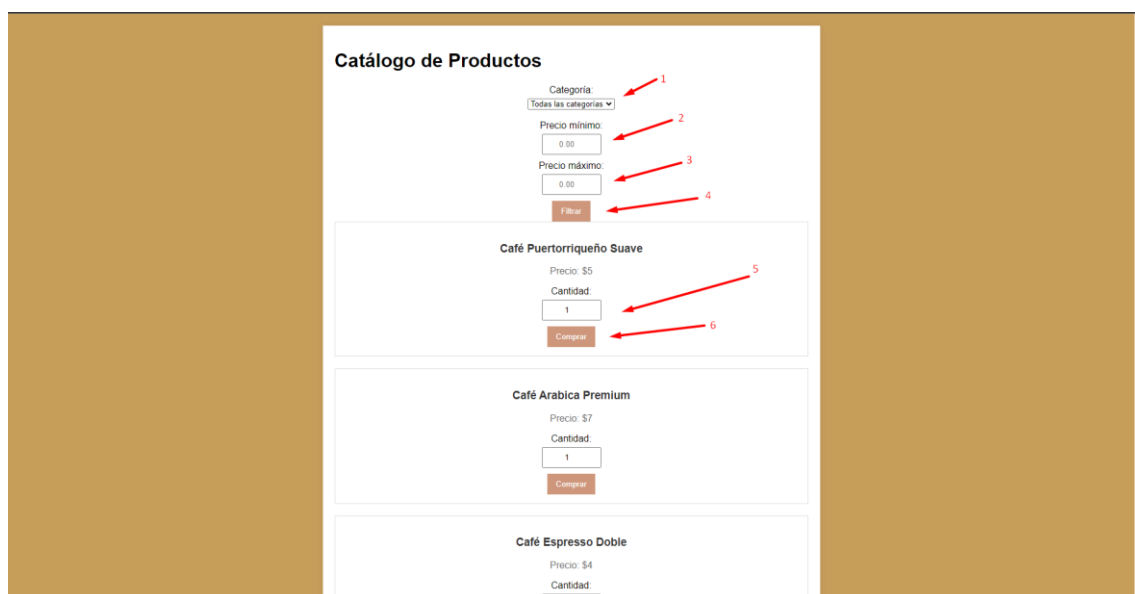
Catálogo de Productos

Categoría:

Todas las categorías

1

Precio mínimo:

0.00

2

Precio máximo:

0.00

3

Filtrar

4

Café Puertorriqueño Suave

Precio: $5

Cantidad:

1

5

Comprar

6

Café Arabica Premium

Precio: $7

Cantidad:

1

Comprar

Café Espresso Doble

Precio: $4

Cantidad: